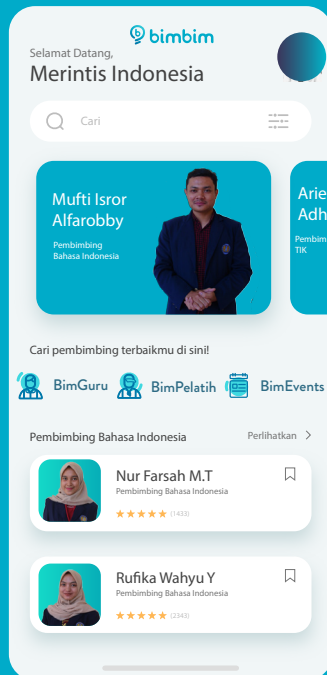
bimbim

Selamat Datang,
Merintis Indonesia

Cari

Mufti Isror Alfarobby
Pembimbing Bahasa Indonesia

Arie Adh
Pembim TIK

Cari pembimbing terbaikmu di sini!

BimGuru BimPelatih BimEvents

Pembimbing Bahasa Indonesia
Perlihatkan >

Nur Farsah M.T
Pembimbing Bahasa Indonesia
★★★★★ (1433)

Rufika Wahyu Y
Pembimbing Bahasa Indonesia
★★★★★ (2345)